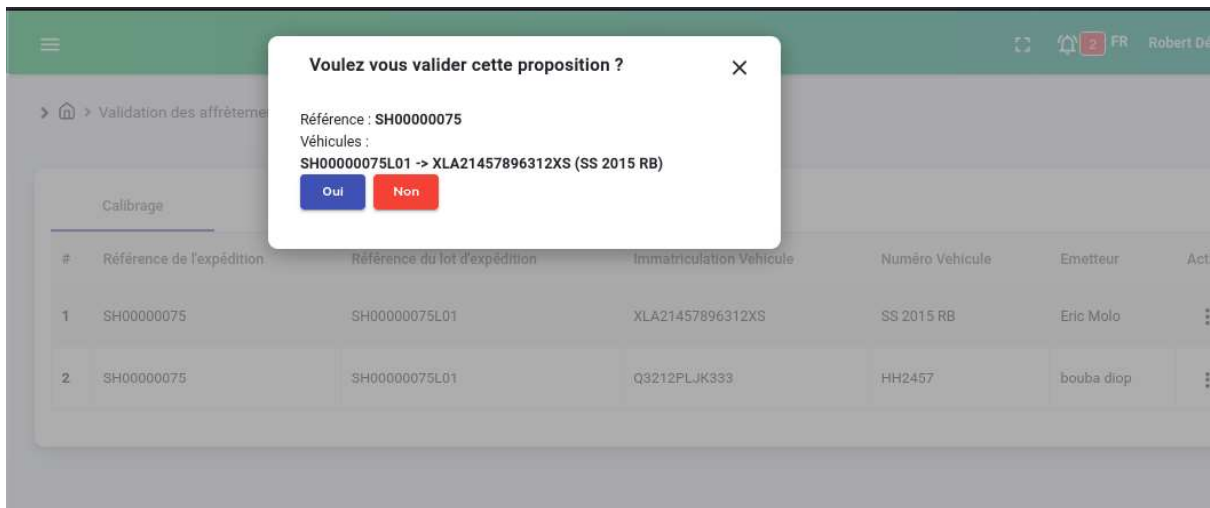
2 FR Robert Dé

> > Validation des affrèteme

Voulez vous valider cette proposition ?

×

Référence : SH00000075
Véhicules :
SH00000075L01 -> XLA21457896312XS (SS 2015 RB)

Oui Non

Calibrage

| # | Référence de l'expédition | Référence du lot d'expédition | Immatriculation Vehicule | Numéro Vehicule | Emetteur | Act |
|---|---|---|---|---|---|---|
| 1 | SH00000075 | SH00000075L01 | XLA21457896312XS | SS 2015 RB | Eric Molo | ⋮ |
| 2 | SH00000075 | SH00000075L01 | Q3212PLJK333 | HH2457 | bouba diop | ⋮ |